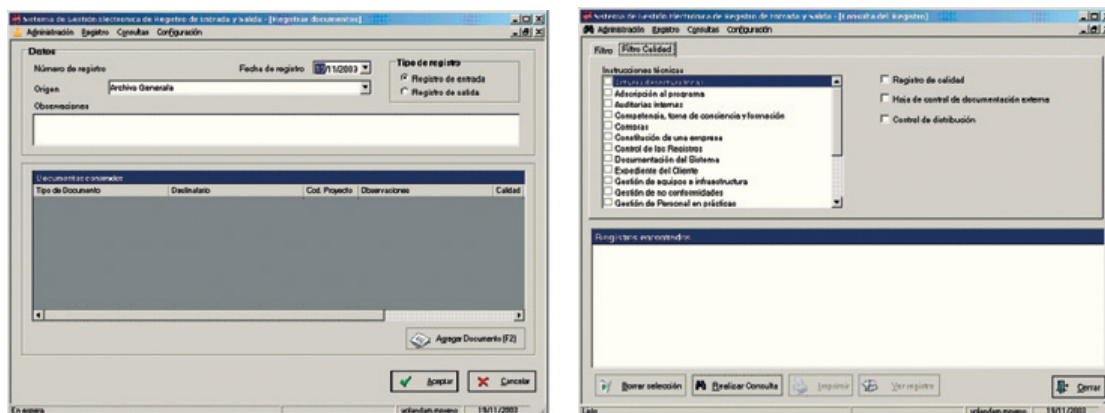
Sistema de Gestión electrónica de Registro de entrada y salida - [Registrar documentos]
Administración Registro Consultas Configuración

Datos
Número de registro
Fecha de registro 19/11/2003
Tipo de registro
Registro de entrada
Registro de salida
Origen Archivo Generale
Observaciones

Documentos asociados
| Tipo de Documento | Destinatario | Cod. Proyecto | Observaciones | Calidad |
|---|---|---|---|---|

Agregar Documento (F2)
Aceptar
Cancelar
En espera
yolanda.moreno 19/11/2003

Sistema de Gestión electrónica de Registro de entrada y salida - [Consulta del Registro]
Administración Registro Consultas Configuración
Filtro Filtro Calidad
Instrucciones técnicas
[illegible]
Adscripción al programa
Auditorías internas
Competencia, toma de conciencia y formación
Compras
Constitución de una empresa
Control de los Registros
Documentación del Sistema
Expediente del Cliente
Gestión de equipos e infraestructura
Gestión de no conformidades
Gestión de Personal en prácticas
Registro de calidad
Hoja de control de documentación externa
Control de distribución

Registros encontrados

Borrar selección
Realizar Consulta
Imprimir
Ver registro
Cerrar
Listo
yolanda.moreno 19/11/2003